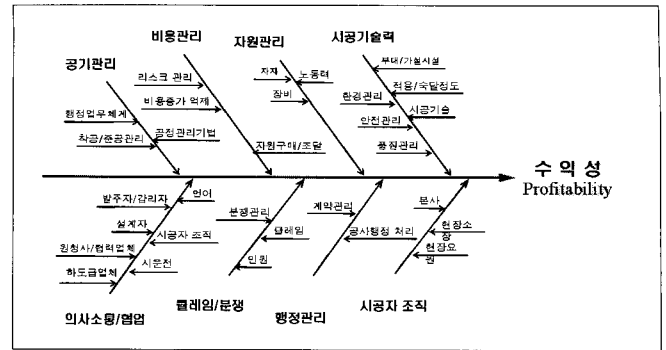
공기관리

비용관리

자원관리

시공기술력

리스크 관리

비용증가 억제

행정업무체계

공정관리기법

착공/준공관리

자재

노동력

장비

자원구매/조달

부대/가설시설

적용/숙달정도

환경관리

시공기술

안전관리

품질관리

수익성
Profitability

발주자/감리자

언어

설계자

시공자 조직

원청사/협력업체

하도급업체

시운전

분쟁관리

클레임

인원

계약관리

공사행정 처리

본사

현장소장

현장요원

의사소통/협업

클레임/분쟁

행정관리

시공자 조직